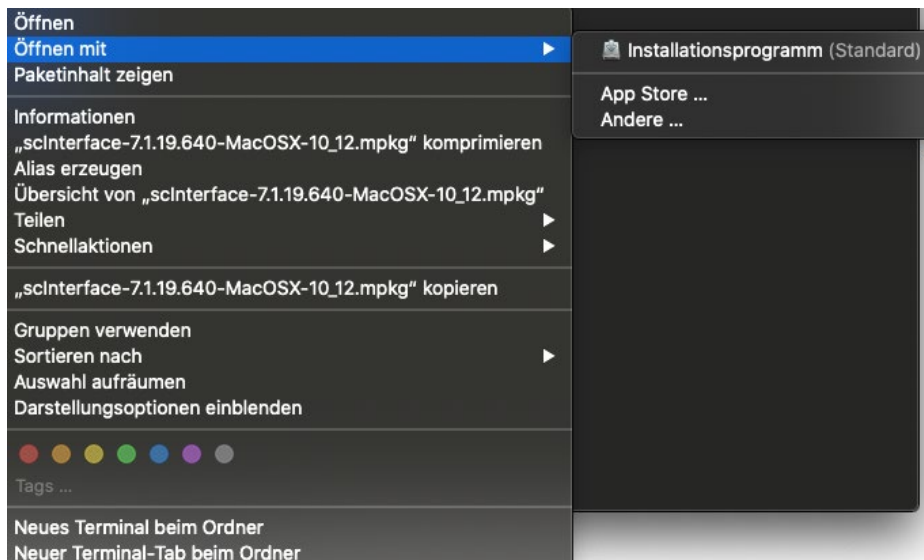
Öffnen
Öffnen mit
Paketinhalt zeigen

Installationsprogramm (Standard)

App Store ...
Andere ...

Informationen
„scInterface-7.1.19.640-MacOSX-10_12.mpkg“ komprimieren
Alias erzeugen
Übersicht von „scInterface-7.1.19.640-MacOSX-10_12.mpkg“
Teilen
Schnellaktionen

„scInterface-7.1.19.640-MacOSX-10_12.mpkg“ kopieren

Gruppen verwenden
Sortieren nach
Auswahl aufräumen
Darstellungsoptionen einblenden

Tags ...

Neues Terminal beim Ordner
Neuer Terminal-Tab beim Ordner